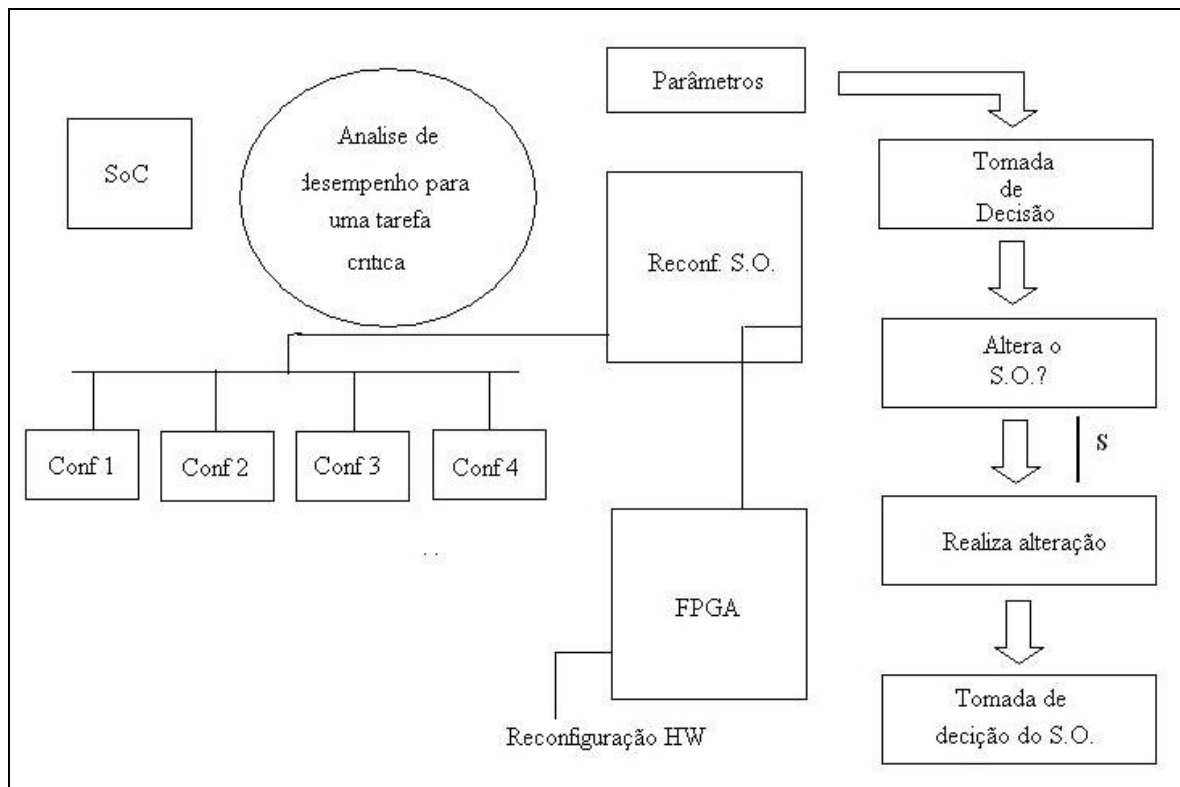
SoC

Analise de desempenho para uma tarefa critica

Parâmetros

Tomada de Decisão

Reconf. S.O.

Altera o S.O.?

S

Conf 1

Conf 2

Conf 3

Conf 4

Realiza alteração

FPGA

Tomada de decição do S.O.

Reconfiguração HW